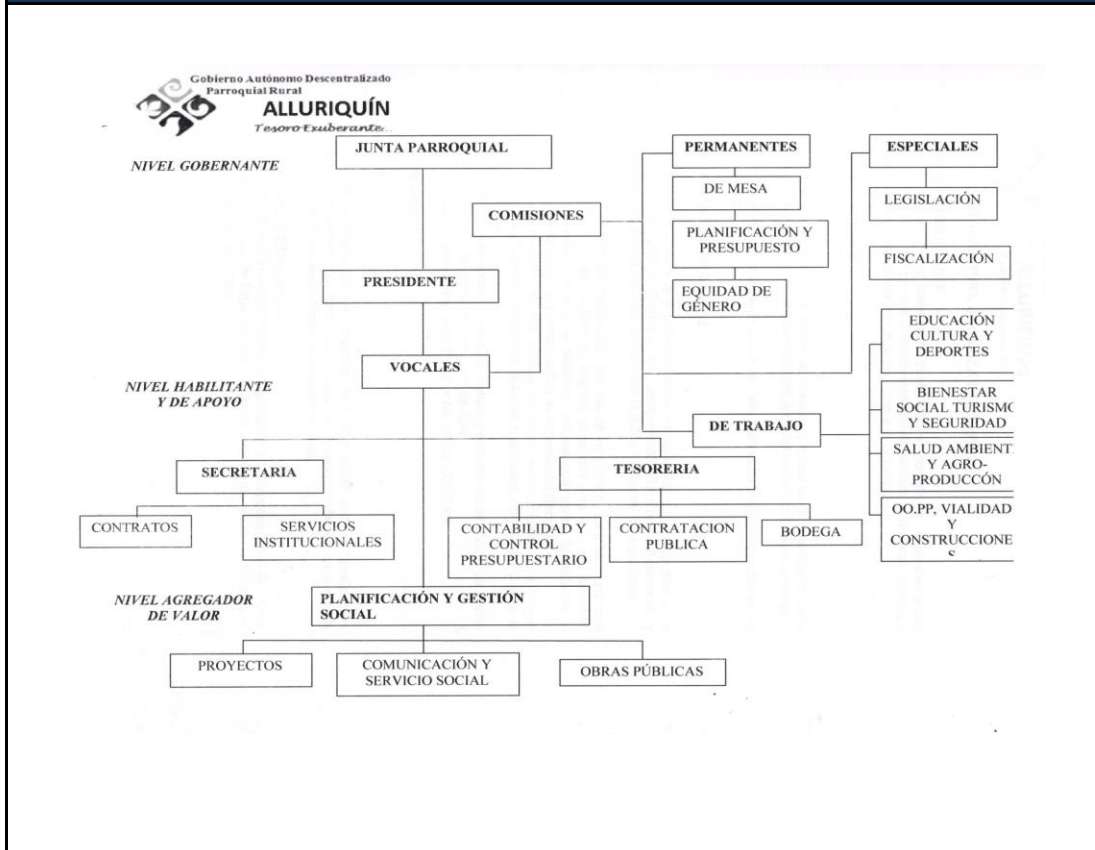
Gobierno Autónomo Descentralizado
Parroquial Rural
ALLURIQUÍN
Tesoro Exuberante

NIVEL GOBERNANTE

JUNTA PARROQUIAL

COMISIONES

PERMANENTES

DE MESA

PLANIFICACIÓN Y PRESUPUESTO

EQUIDAD DE GÉNERO

ESPECIALES

LEGISLACIÓN

FISCALIZACIÓN

PRESIDENTE

VOCALES

NIVEL HABILITANTE Y DE APOYO

EDUCACIÓN CULTURA Y DEPORTES

BIENESTAR SOCIAL TURISMO Y SEGURIDAD

DE TRABAJO

SALUD AMBIENT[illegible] Y AGRO-PRODUCCÓN

OO.PP, VIALIDAD Y CONSTRUCCIONE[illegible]

SECRETARIA

CONTRATOS

SERVICIOS INSTITUCIONALES

TESORERIA

CONTABILIDAD Y CONTROL PRESUPUESTARIO

CONTRATACION PUBLICA

BODEGA

NIVEL AGREGADOR DE VALOR

PLANIFICACIÓN Y GESTIÓN SOCIAL

PROYECTOS

COMUNICACIÓN Y SERVICIO SOCIAL

OBRAS PÚBLICAS